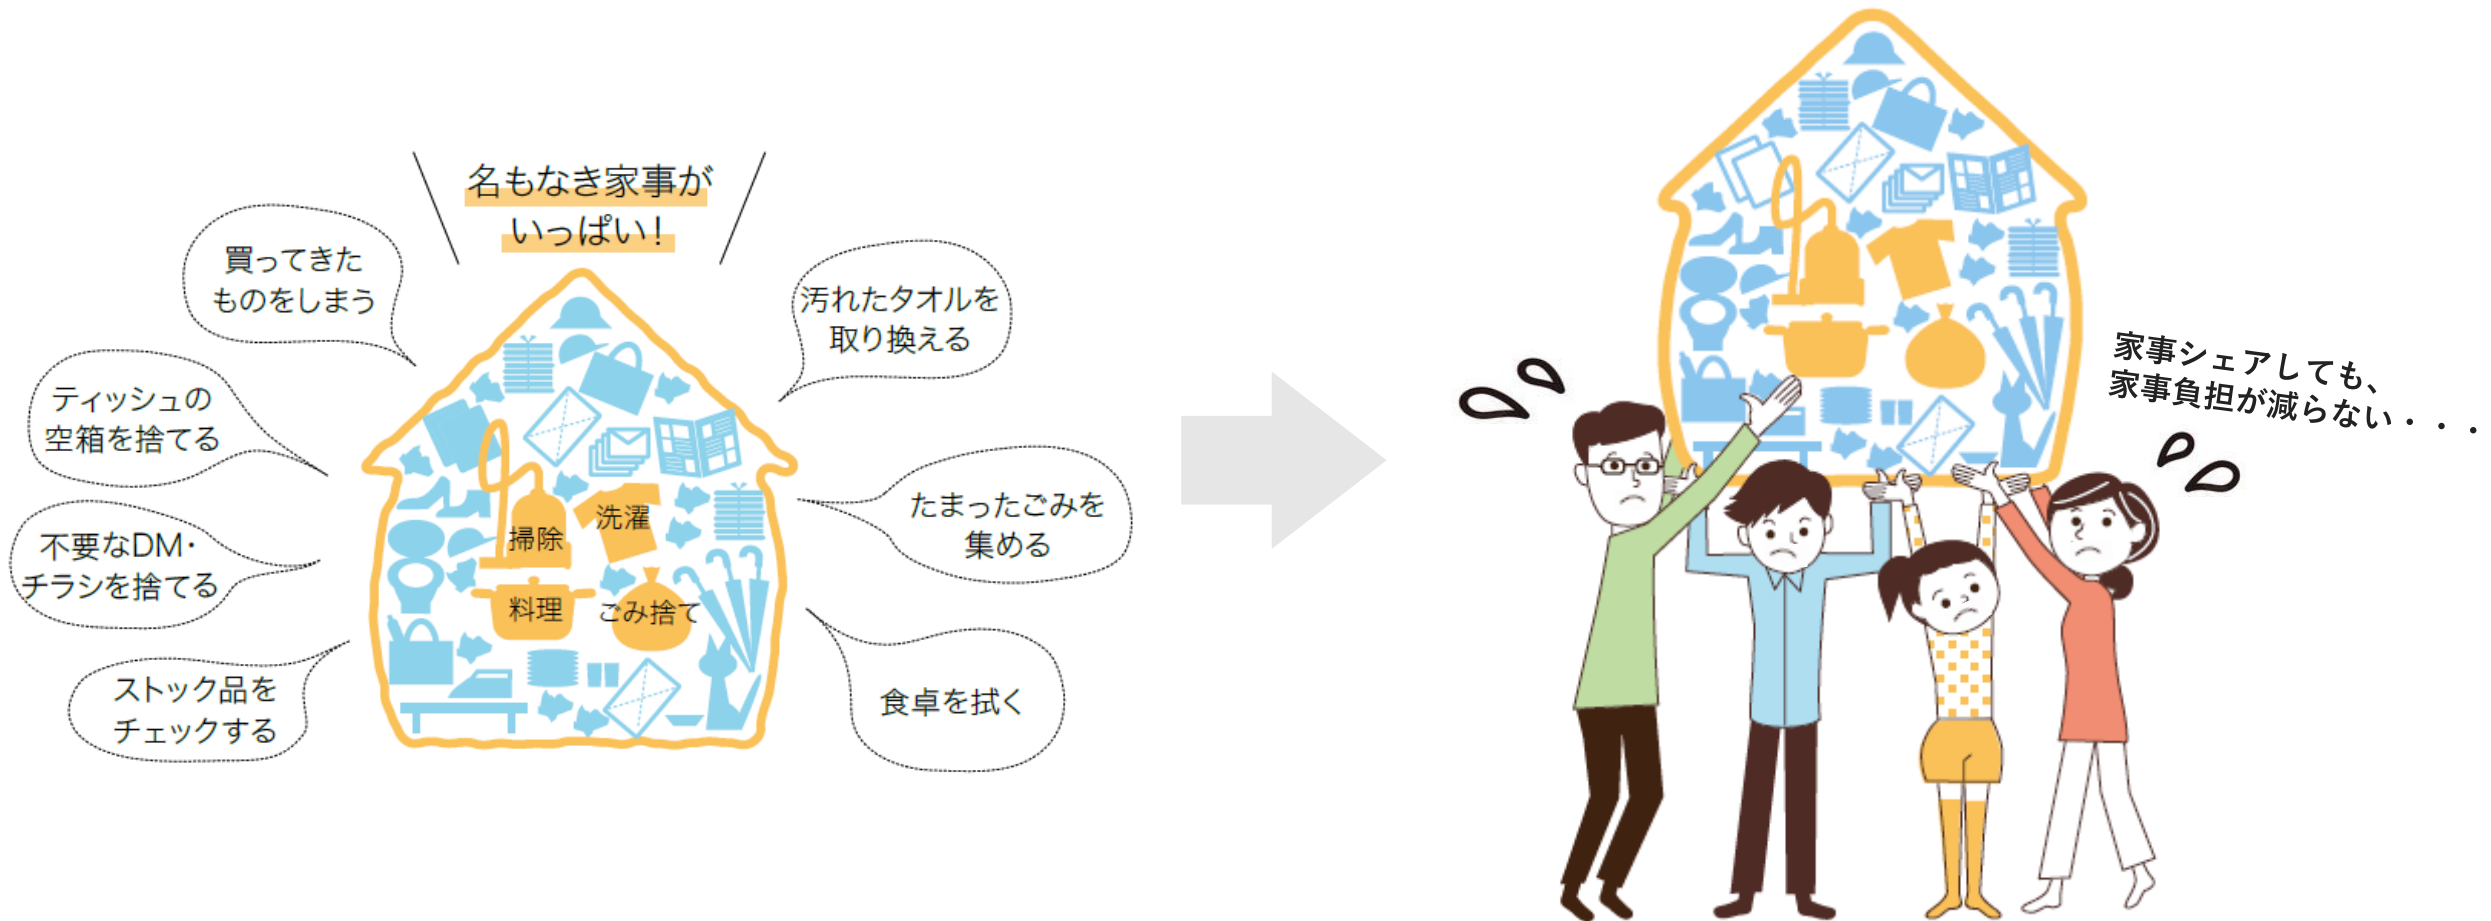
名もなき家事が
いっぱい！

買ってきた
ものをしまう

汚れたタオルを
取り換える

ティッシュの
空箱を捨てる

たまったごみを
集める

不要なDM・
チラシを捨てる

ストック品を
チェックする

食卓を拭く

掃除

洗濯

料理

ごみ捨て

家事シェアしても、
家事負担が減らない・・・